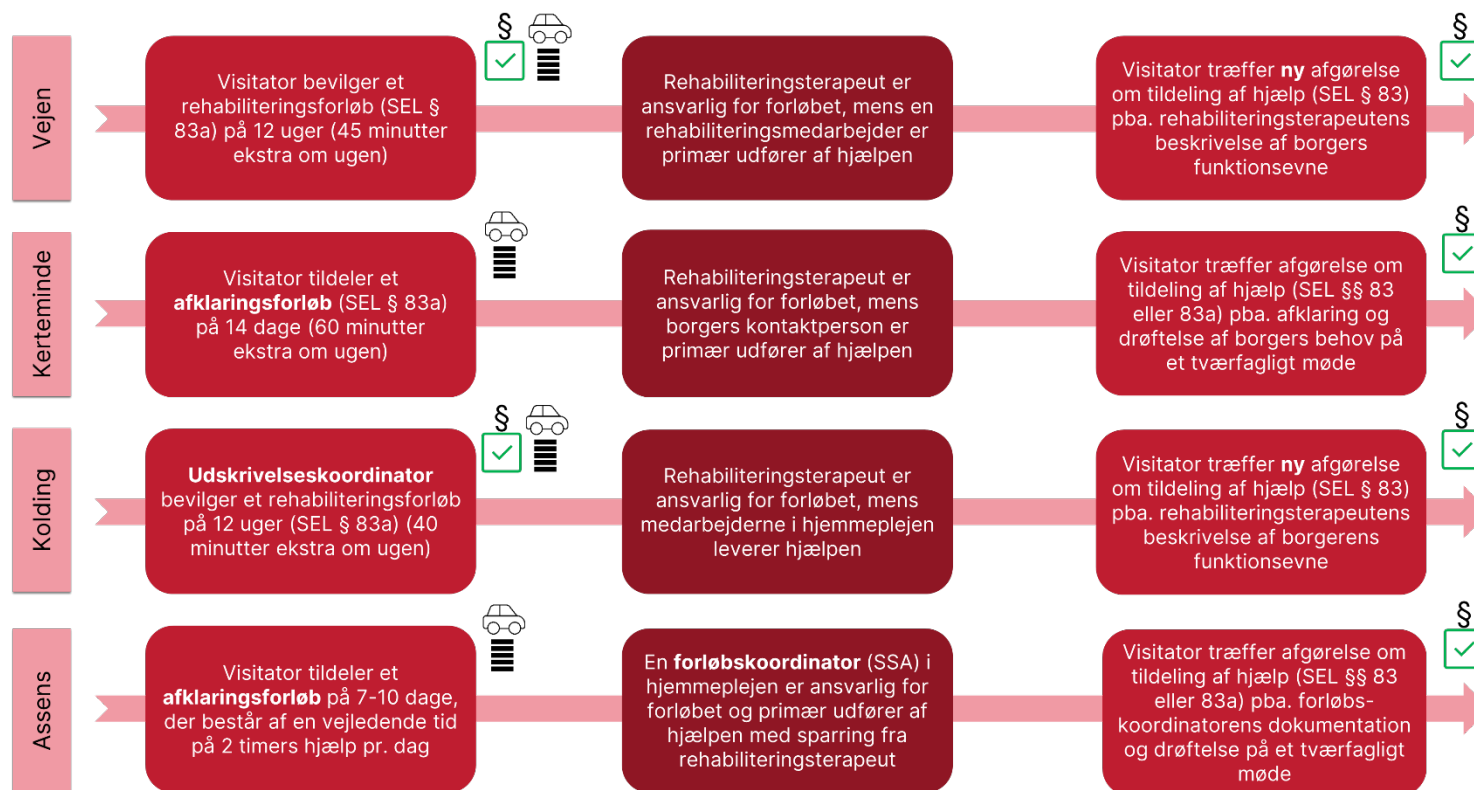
Vejen

Visitator bevilger et rehabiliteringsforløb (SEL § 83a) på 12 uger (45 minutter ekstra om ugen)

§

Rehabiliteringsterapeut er ansvarlig for forløbet, mens en rehabiliteringsmedarbejder er primær udfører af hjælpen

Visitator træffer **ny** afgørelse om tildeling af hjælp (SEL § 83) pba. rehabiliteringsterapeutens beskrivelse af borgers funktionsevne

§

Kerteminde

Visitator tildeler et **afklaringsforløb** (SEL § 83a) på 14 dage (60 minutter ekstra om ugen)

Rehabiliteringsterapeut er ansvarlig for forløbet, mens borgers kontaktperson er primær udfører af hjælpen

Visitator træffer afgørelse om tildeling af hjælp (SEL §§ 83 eller 83a) pba. afklaring og drøftelse af borgers behov på et tværfagligt møde

§

Kolding

**Udskrivelseskoordinator** bevilger et rehabiliteringsforløb på 12 uger (SEL § 83a) (40 minutter ekstra om ugen)

§

Rehabiliteringsterapeut er ansvarlig for forløbet, mens medarbejderne i hjemmeplejen leverer hjælpen

Visitator træffer **ny** afgørelse om tildeling af hjælp (SEL § 83) pba. rehabiliteringsterapeutens beskrivelse af borgerens funktionsevne

§

Assens

Visitator tildeler et **afklaringsforløb** på 7-10 dage, der består af en vejledende tid på 2 timers hjælp pr. dag

En **forløbskoordinator** (SSA) i hjemmeplejen er ansvarlig for forløbet og primær udfører af hjælpen med sparring fra rehabiliteringsterapeut

Visitator træffer afgørelse om tildeling af hjælp (SEL §§ 83 eller 83a) pba. forløbskoordinatorens dokumentation og drøftelse på et tværfagligt møde

§